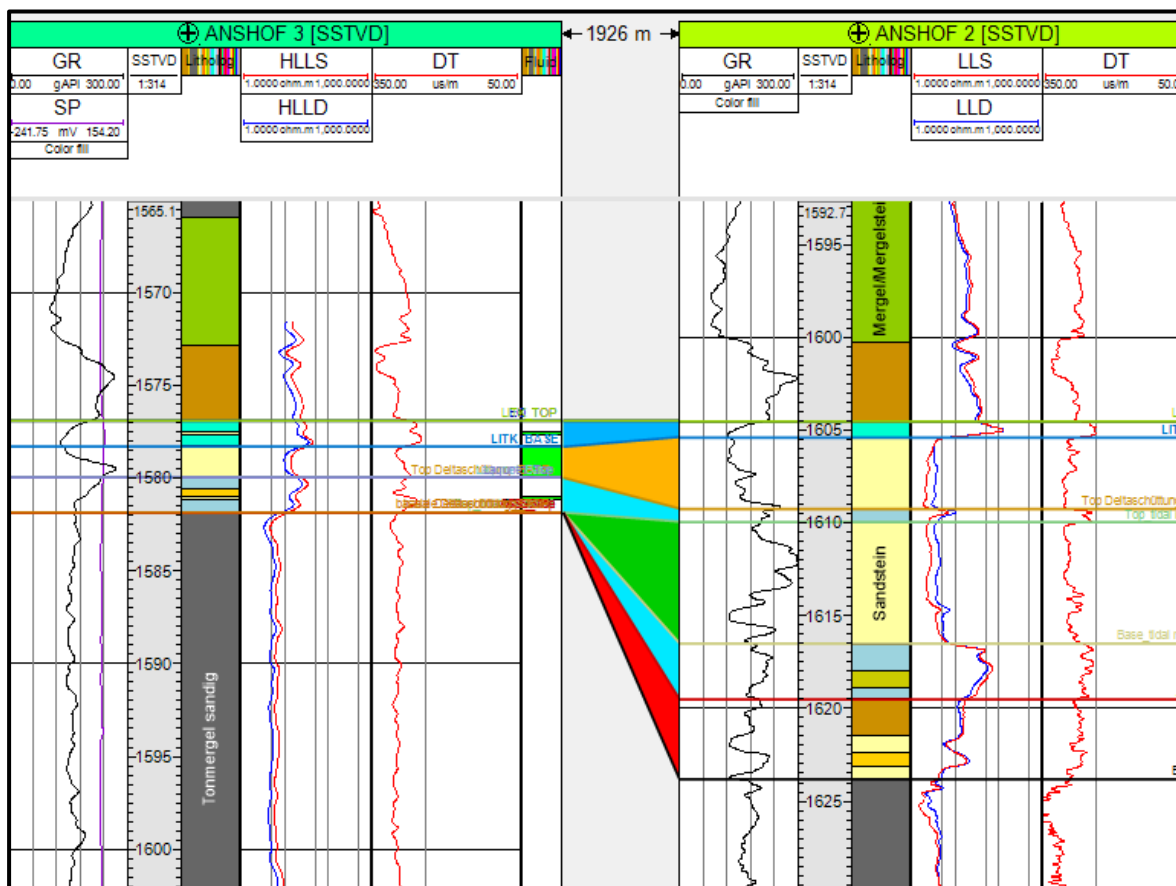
ANSHOF 3 [SSTVD]
← 1926 m →
ANSHOF 2 [SSTVD]

GR
0.00 gAPI 300.00
SP
-241.75 mV 154.20
Color fill
SSTVD
1:314
Litholog
HLLS
1.0000 ohm.m 1,000.0000
HLLD
1.0000 ohm.m 1,000.0000
DT
350.00 us/m 50.00
Fluid

GR
0.00 gAPI 300.00
Color fill
SSTVD
1:314
Litholog
LLS
1.0000 ohm.m 1,000.0000
LLD
1.0000 ohm.m 1,000.0000
DT
350.00 us/m 50.0

1565.1
1570
1575
1580
1585
1590
1595
1600
Tonmergel sandig
LEO_TOP
LITK_BASE
Top Deltaschüttung
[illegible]

1592.7
1595
1600
1605
1610
1615
1620
1625
Mergel/Mergelstei
Sandstein
Top Deltaschüttun
Top_tidal
Base_tidal
L
LIT
B